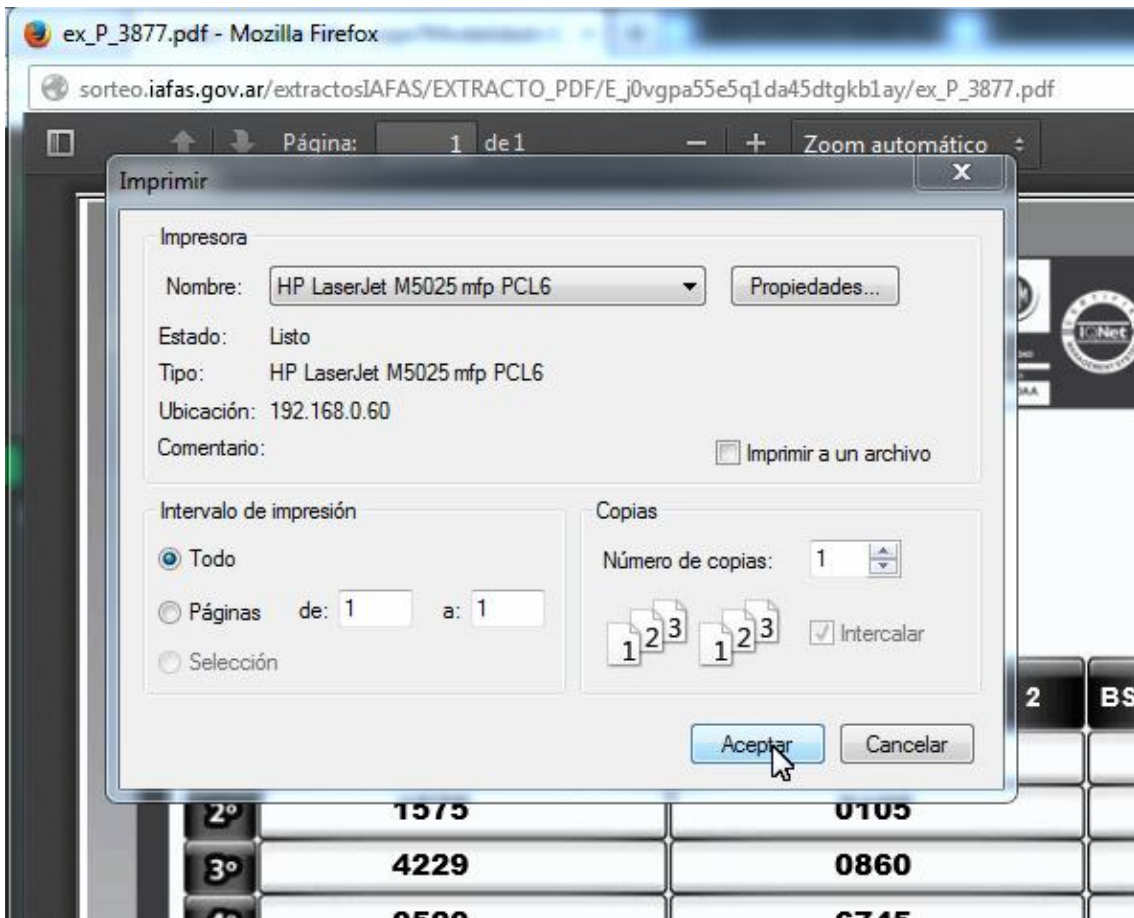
ex_P_3877.pdf - Mozilla Firefox

sorteo.iafas.gov.ar/extractosIAFAS/EXTRACTO_PDF/E_j0vgpa55e5q1da45dtgkb1ay/ex_P_3877.pdf

Página: 1 de 1

Zoom automático

Imprimir

Impresora

Nombre: HP LaserJet M5025 mfp PCL6

Propiedades...

Estado: Listo

Tipo: HP LaserJet M5025 mfp PCL6

Ubicación: 192.168.0.60

Comentario:

Imprimir a un archivo

Intervalo de impresión

Todo

Páginas de: 1 a: 1

Selección

Copias

Número de copias: 1

1 2 3 1 2 3

Intercalar

Aceptar

Cancelar

IQNet

2

BS

2º 1575 0105

3º 4229 0860

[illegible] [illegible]